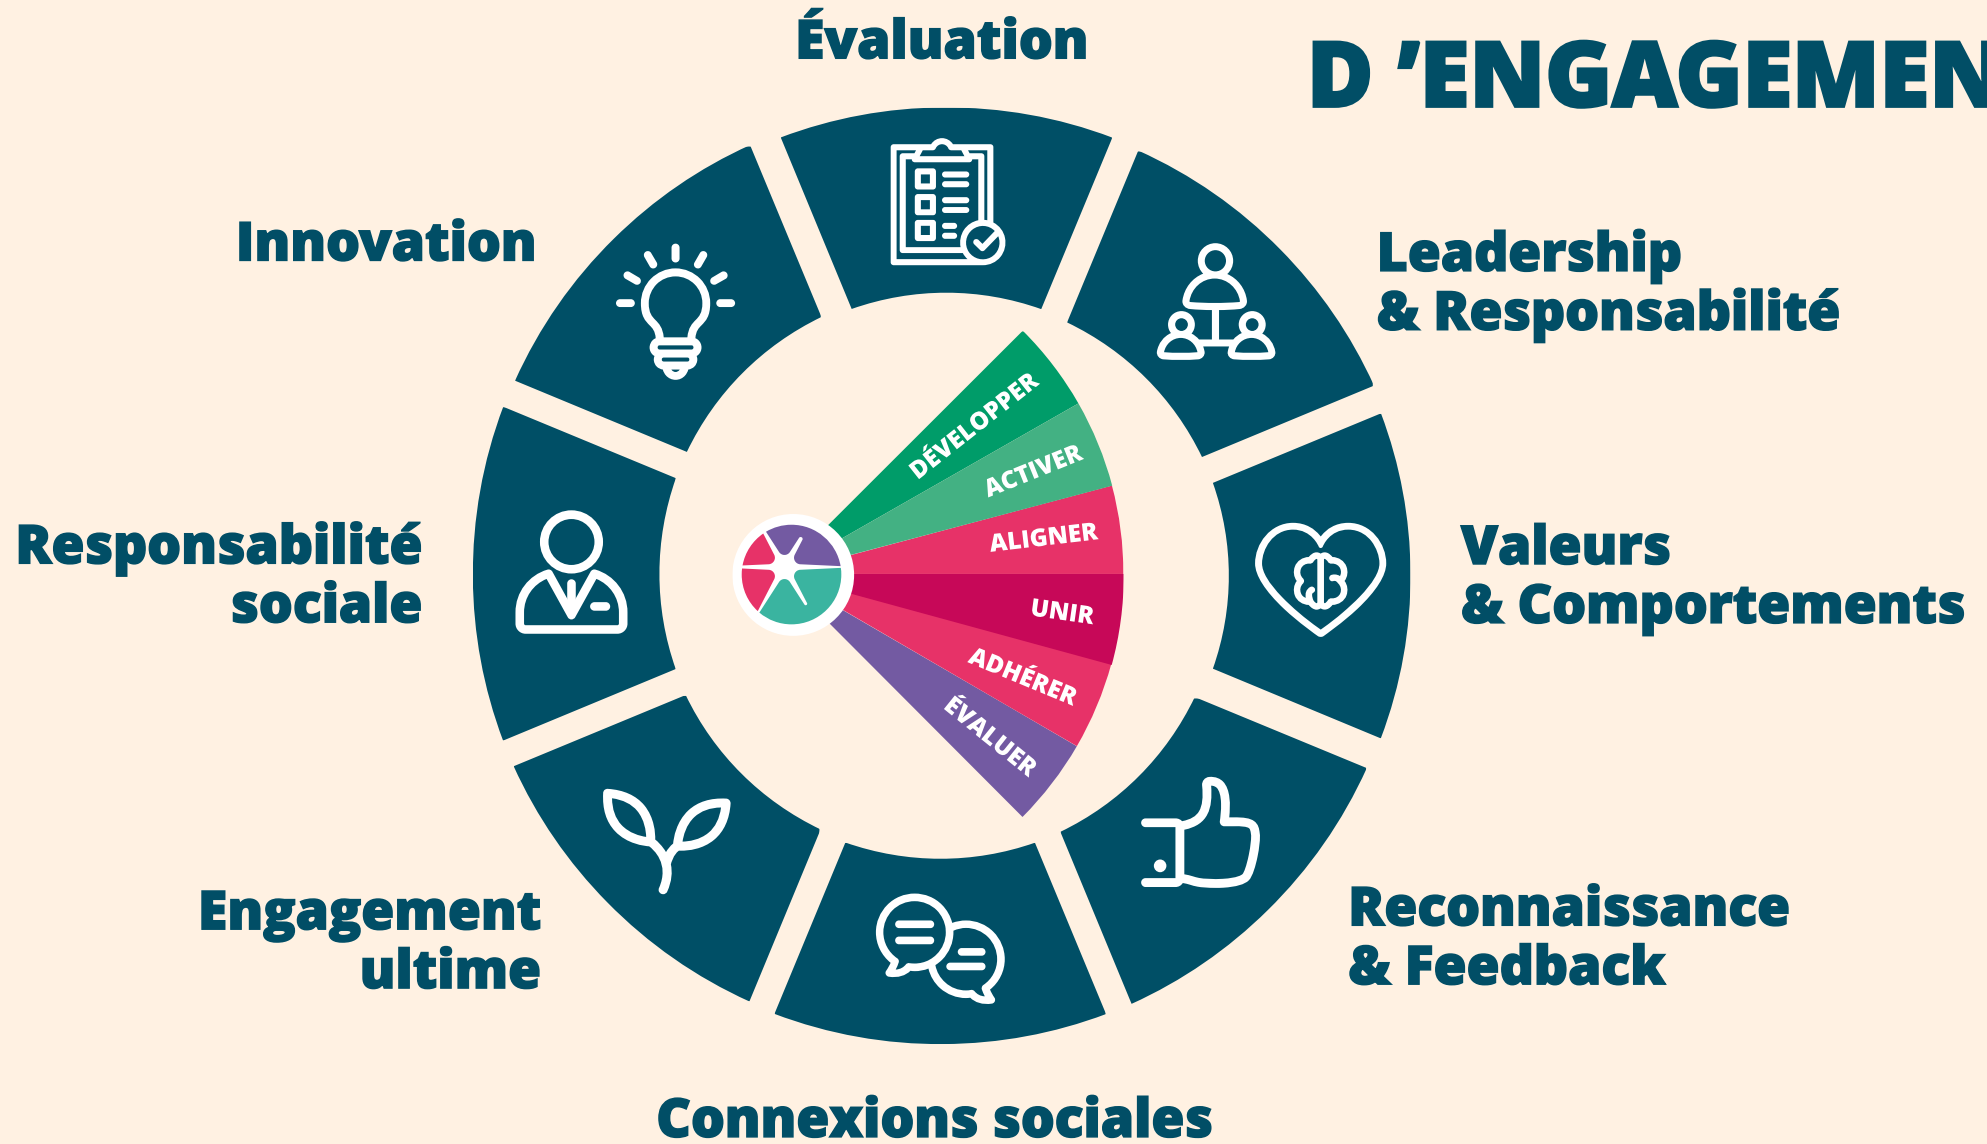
D 'ENGAGEMEN

Évaluation

Leadership & Responsabilité

Valeurs & Comportements

Reconnaissance & Feedback

Connexions sociales

Engagement ultime

Responsabilité sociale

Innovation

DÉVELOPPER

ACTIVER

ALIGNER

UNIR

ADHÉRER

ÉVALUER